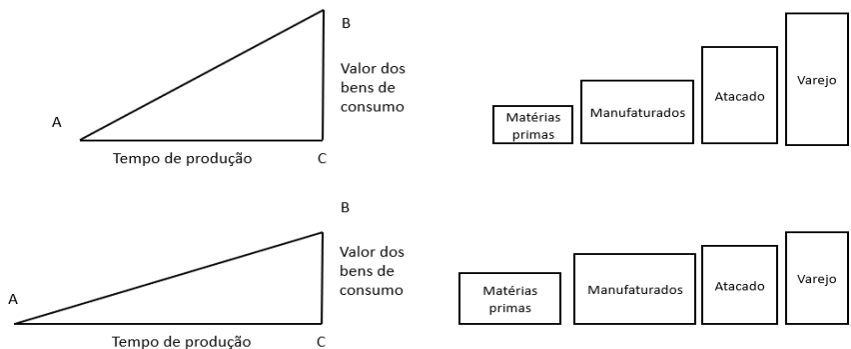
B

Valor dos bens de consumo

A

Tempo de produção

C

Matérias primas

Manufaturados

Atacado

Varejo

B

Valor dos bens de consumo

A

Tempo de produção

C

Matérias primas

Manufaturados

Atacado

Varejo